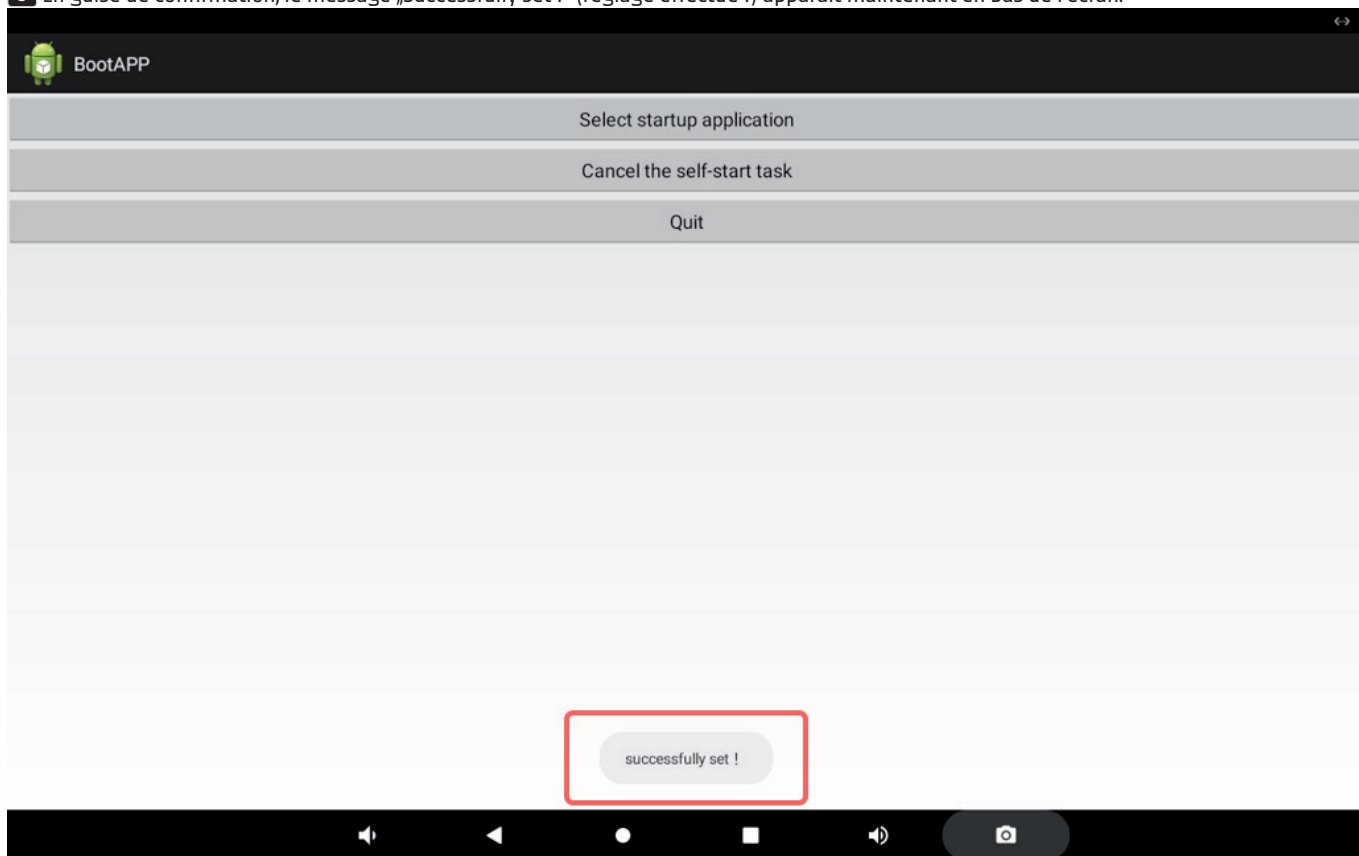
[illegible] En guise de confirmation, le message „successfully set !" (réglage effectué !) apparaît maintenant en bas de l'écran.

BootAPP

Select startup application

Cancel the self-start task

Quit

successfully set !